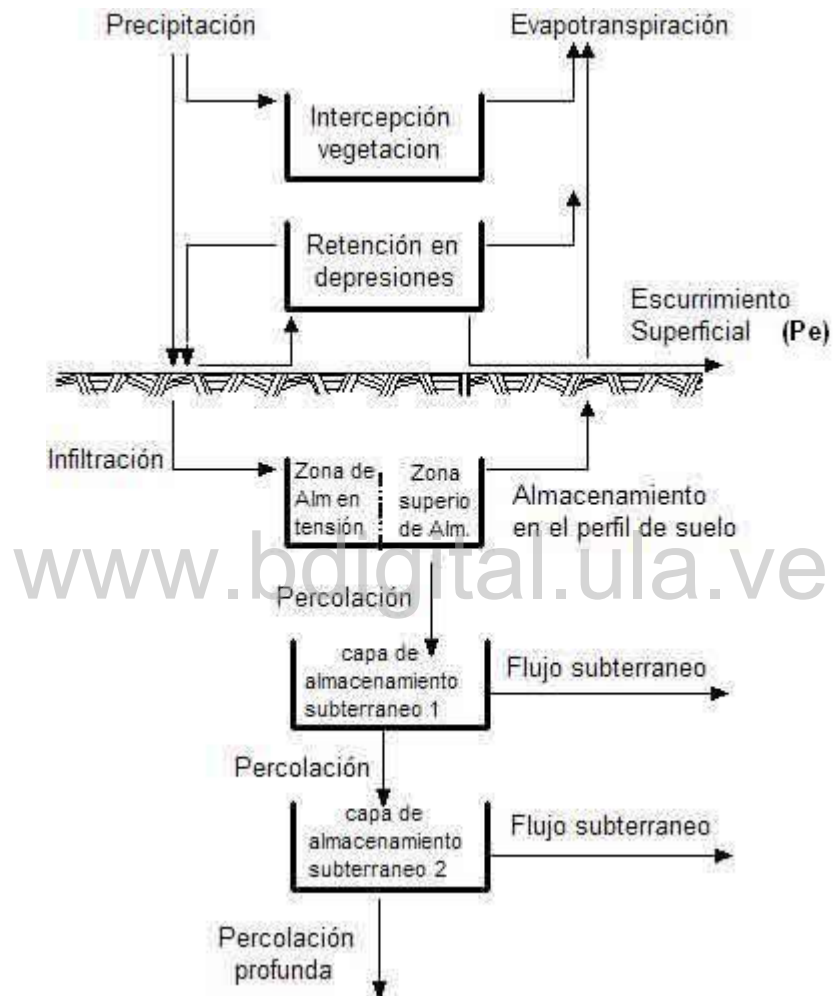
Precipitación

Evapotranspiración

Intercepción vegetacion

Retención en depresiones

Escurrimiento Superficial **(Pe)**

Infiltración

Zona de Alm en tensión

Zona superio de Alm.

Almacenamiento en el perfil de suelo

www.bdigital.ula.ve

Percolación

capa de almacenamiento subterraneo 1

Flujo subterraneo

Percolación

capa de almacenamiento subterraneo 2

Flujo subterraneo

Percolación profunda